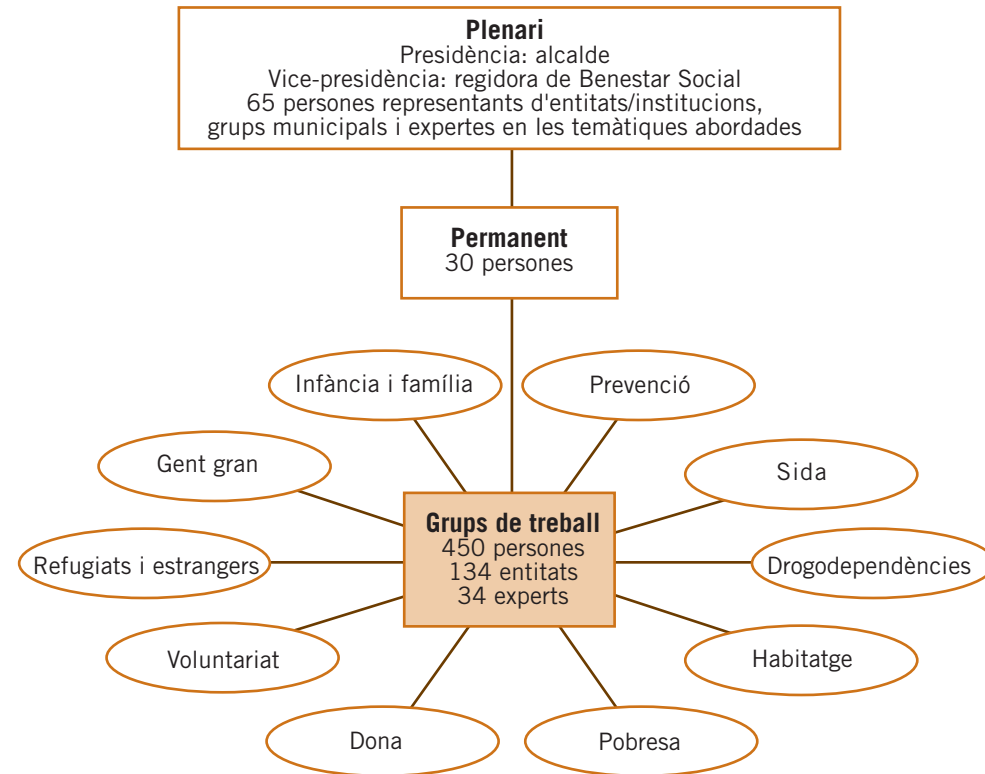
Plenari
Presidència: alcalde
Vice-presidència: regidora de Benestar Social
65 persones representants d'entitats/institucions, grups municipals i expertes en les temàtiques abordades

Permanent
30 persones

Infància i família

Prevenció

Gent gran

Sida

Grups de treball
450 persones
134 entitats
34 experts

Refugiats i estrangers

Drogodependències

Voluntariat

Habitatge

Dona

Pobresa